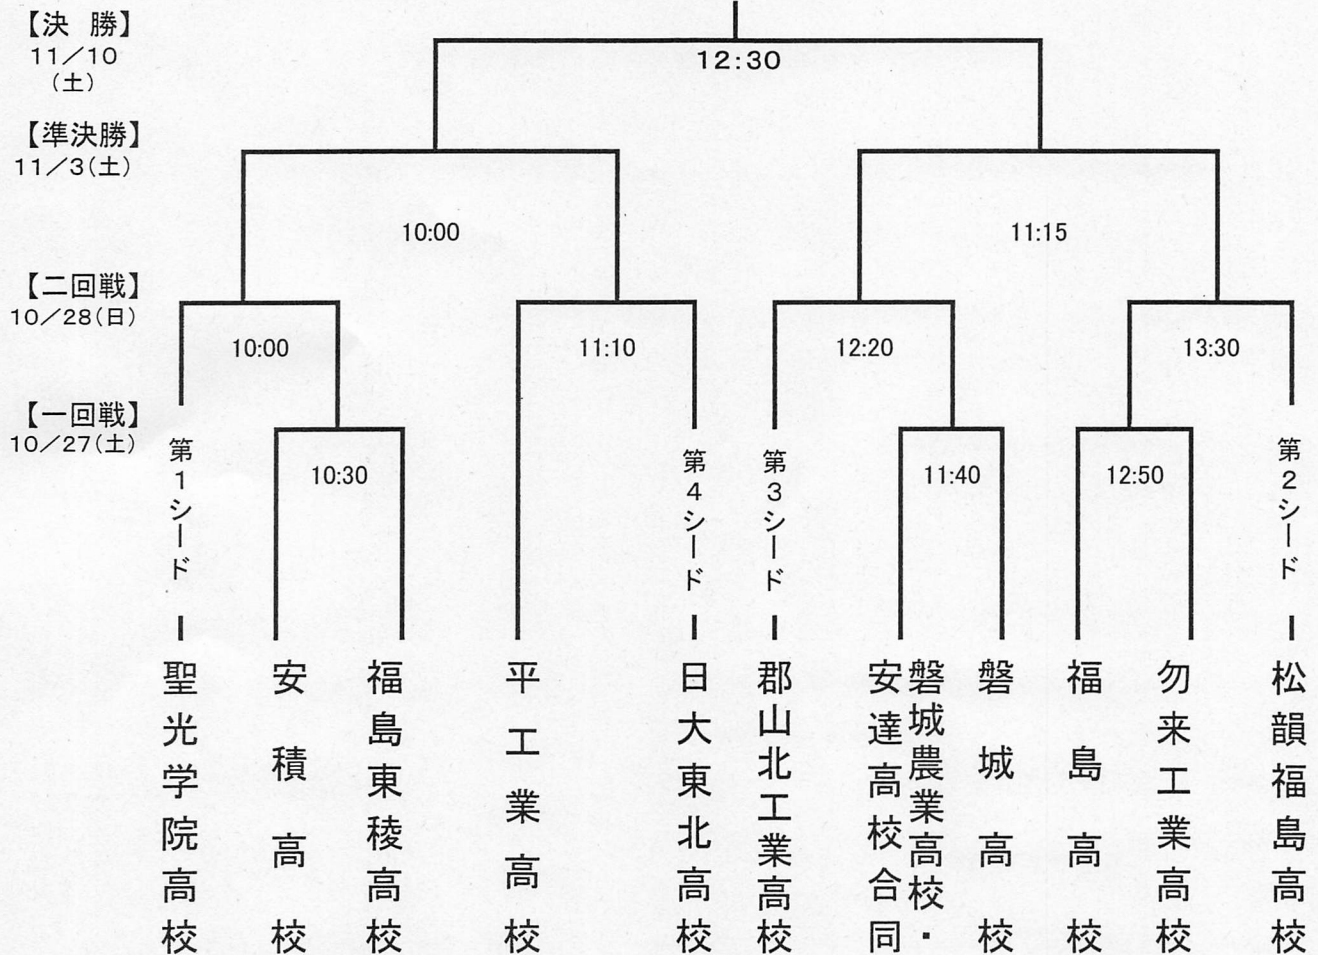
【決　勝】
11／10
（土）

【準決勝】
11／3（土）

【二回戦】
10／28（日）

【一回戦】
10／27（土）

12:30

10:00

11:15

10:00

11:10

12:20

13:30

10:30

11:40

12:50

第1シード

第4シード

第3シード

第2シード

聖光学院高校

安積高校

福島東稜高校

平工業高校

日大東北高校

郡山北工業高校

磐城農業高校・安達高校合同

磐城高校

福島高校

勿来工業高校

松韻福島高校